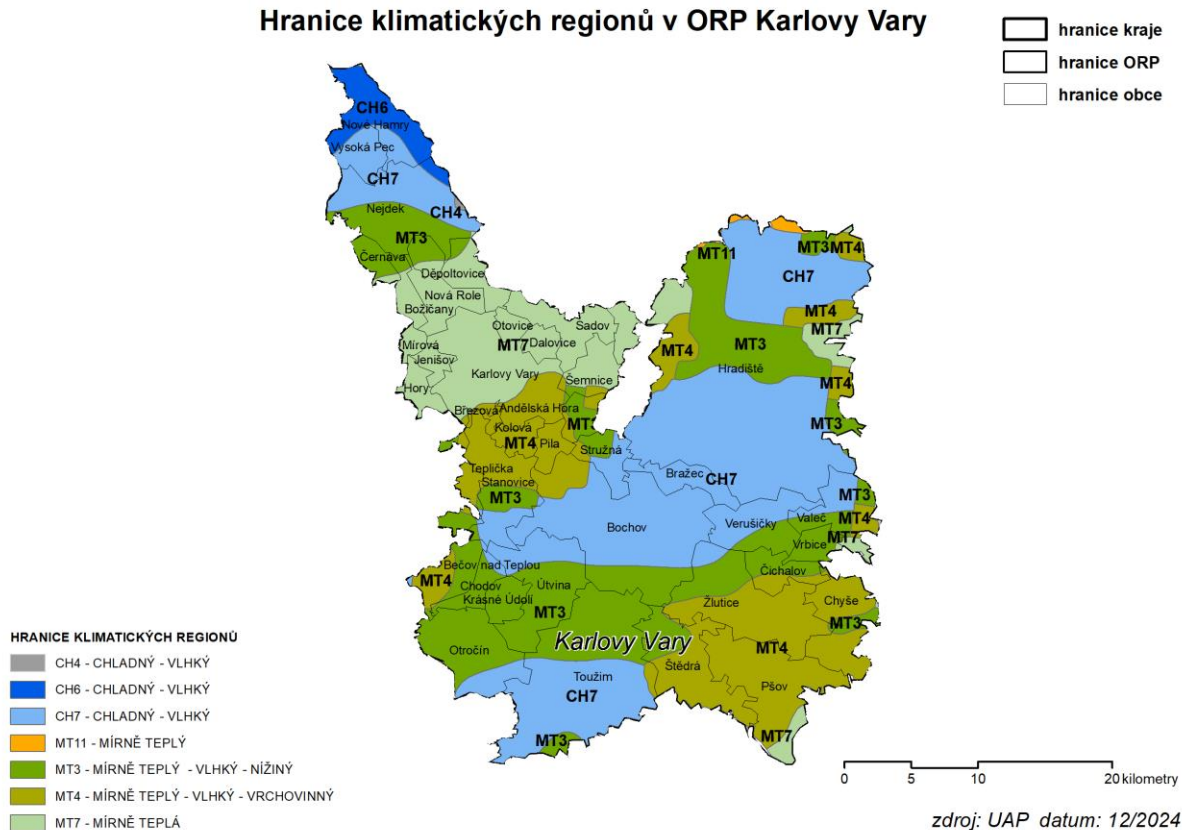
Hranice klimatických regionů v ORP Karlovy Vary

hranice kraje
hranice ORP
hranice obce

CH6
Nové Hamry
Vysoká Pec
CH7
Nejdek
CH4
MT3
Černava
Děpoltovice
Nová Role
Božičany
Otovice
Sadov
Mírová
MT7
Dalovice
Jenišov
Karlovy Vary
Hory
Šemnice
Březová
Andělská Hora
Kolová
MT
MT4
Pila
Stružná
Teplička
Stanovice
MT3
MT11
MT3
MT4
CH7
MT4
MT7
MT4
MT3
Hradiště
MT4
MT3
Bražec
CH7
MT3
MT4
Bochov
Verušičky
Valeč
Vrbice
MT7
Bečov nad Teplou
MT4
Chodov
Útvina
Čichalov
Krásné Údolí
MT3
Žlutice
Chyše
MT3
Karlovy Vary
Otročín
MT4
Toužim
Štědrá
CH7
Pšov
MT3
MT7

HRANICE KLIMATICKÝCH REGIONŮ
CH4 - CHLADNÝ - VLHKÝ
CH6 - CHLADNÝ - VLHKÝ
CH7 - CHLADNÝ - VLHKÝ
MT11 - MÍRNĚ TEPLÝ
MT3 - MÍRNĚ TEPLÝ - VLHKÝ - NÍŽINY
MT4 - MÍRNĚ TEPLÝ - VLHKÝ - VRCHOVINNÝ
MT7 - MÍRNĚ TEPLÁ

0 5 10 20 kilometry

zdroj: UAP datum: 12/2024